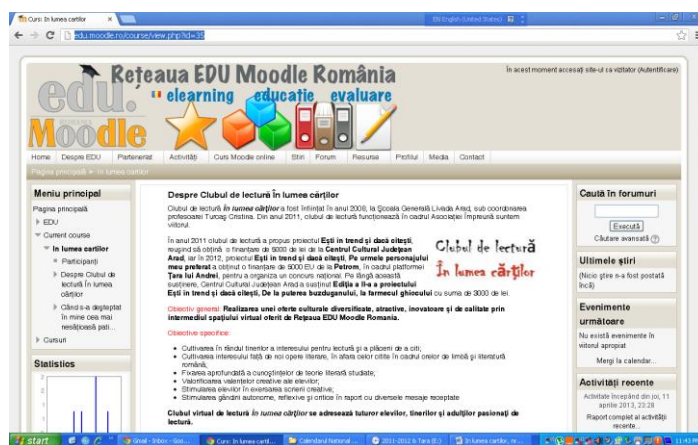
Curs: În lumea cărților
EN English (United States)
edu.moodle.ro/course/view.php?id=39

Rețeaua EDU Moodle România
elearning educație evaluare
edu. Moodle
În acest moment accesați site-ul ca vizitator (Autentificare)

Home | Despre EDU | Parteneriat | Activități | Curs Moodle online | Știri | Forum | Resurse | Profilul | Media | Contact

Pagina principală ► În lumea cărților

Meniu principal
Pagina principală
EDU
Current course
În lumea cartilor
Participanți
Despre Clubul de lectură În lumea cărților
Când s-a deșteptat în mine cea mai nesățioasă pati...
Cursuri

Statistics

Despre Clubul de lectură În lumea cărților

Clubul de lectură În lumea cărților a fost înființat în anul 2008, la Școala Generală Livada Arad, sub coordonarea profesoarei Turcaș Cristina. Din anul 2011, clubul de lectură funcționează în cadrul Asociației Împreună suntem viitorul.

În anul 2011 clubul de lectură a propus proiectul Ești în trend și dacă citești, reușind să obțină o finanțare de 5000 de lei de la Centrul Cultural Județean Arad, iar în 2012, proiectul Ești în trend și dacă citești. Pe urmele personajului meu preferat a obținut o finanțare de 5000 EU de la Petrom, în cadrul platformei Țara lui Andrei, pentru a organiza un concurs național. Pe lângă această susținere, Centrul Cultural Județean Arad a susținut Ediția a II-a a proiectului Ești în trend și dacă citești. De la puterea buzduganului, la farmecul ghiocului cu suma de 3000 de lei.

Clubul de lectură
În lumea cărților

Obiectiv general: Realizarea unei oferte culturale diversificate, atractive, inovatoare și de calitate prin intermediul spațiului virtual oferit de Rețeaua EDU Moodle Romania.

Obiective specifice:

Cultivarea în rândul tinerilor a interesului pentru lectură și a plăcerii de a citi;
Cultivarea interesului față de noi opere literare, în afara celor citite în cadrul orelor de limbă și literatură română;
Fixarea aprofundată a cunoștințelor de teorie literară studiate;
Valorificarea valențelor creative ale elevilor;
Stimularea elevilor în exersarea scrierii creative;
Stimularea gândirii autonome, reflexive și critice în raport cu diversele mesaje receptate.

Clubul virtual de lectură În lumea cărților se adresează tuturor elevilor, tinerilor și adulților pasionați de lectură.

Caută în forumuri
Execută
Căutare avansată

Ultimele știri
(Nicio știre s-a fost postată încă)

Evenimente următoare
Nu există evenimente în viitorul apropiat
Mergi la calendar...

Activități recente
Activitate începând din joi, 11 aprilie 2013, 23:28
Raport complet al activității recente...

start | Gmail - Inbox - tion... | Curs: În lumea cartil... | Calendarul National ... | 2011-2012 & Tara (E:) | În lumea cartilor, nr... | 11:44